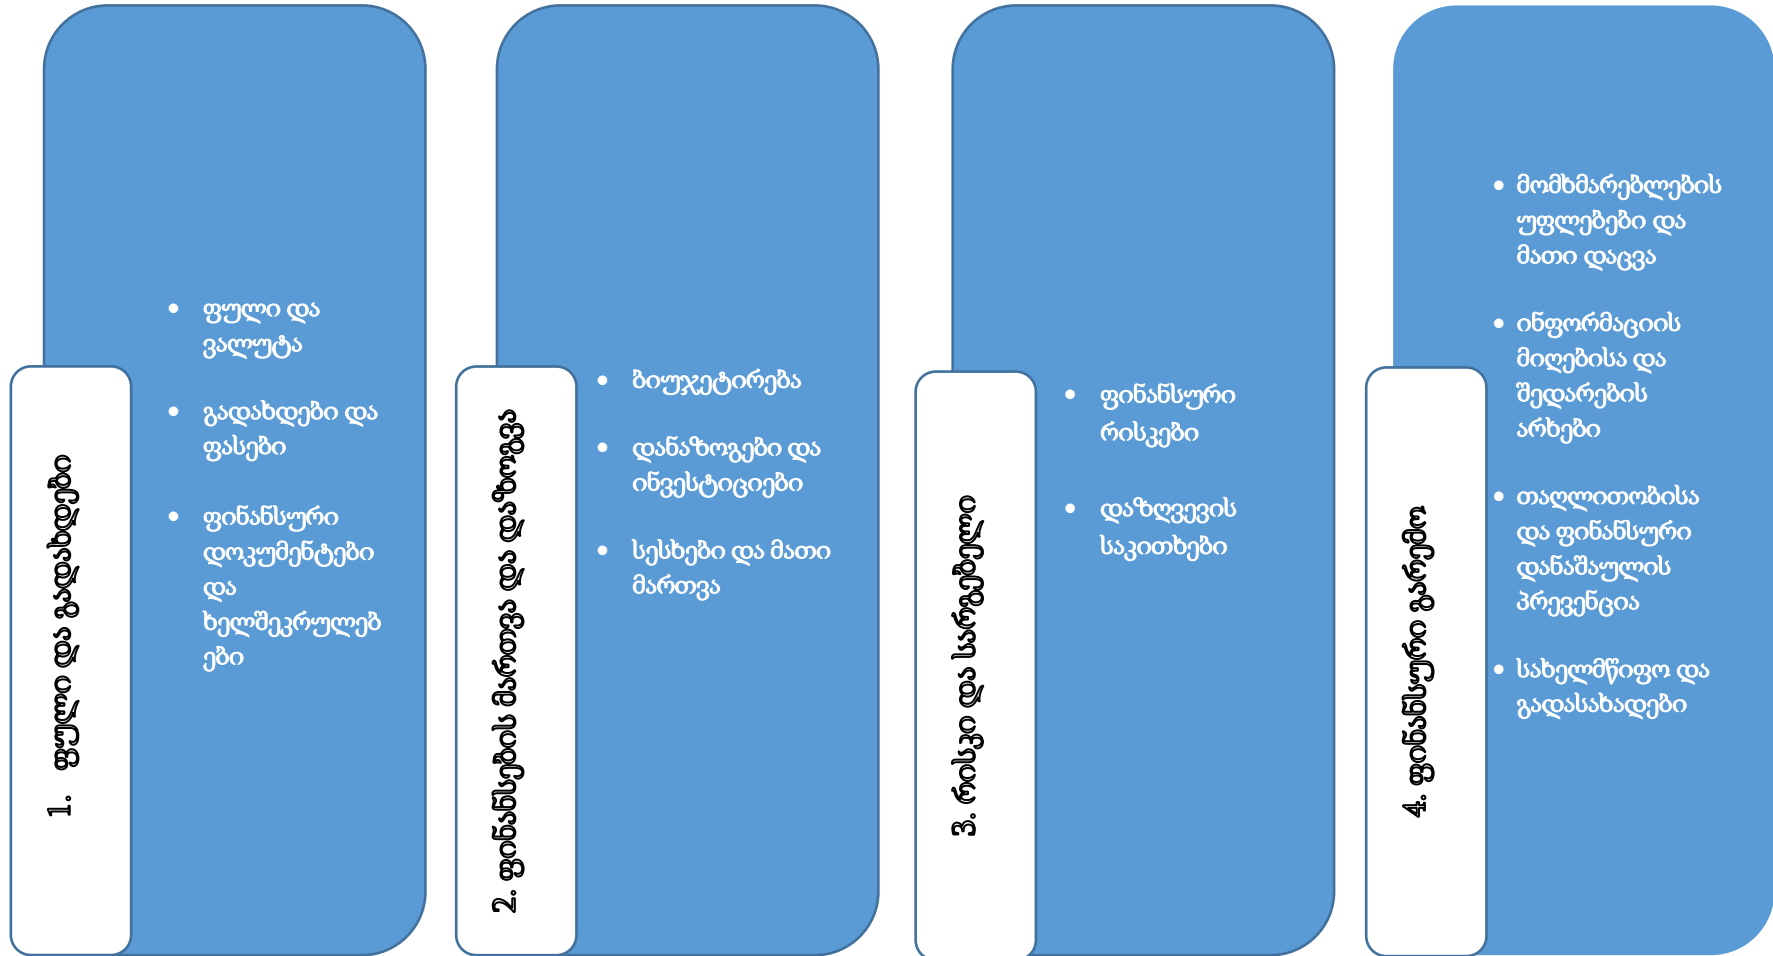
1. ფული და გადახდები

- ფული და ვალუტა
- გადახდები და ფასები
- ფინანსური დოკუმენტები და ხელშეკრულებები

2. ფინანსების მართვა და დაგეგმვა

- ბიუჯეტირება
- დანაზოგები და ინვესტიციები
- სესხები და მათი მართვა

3. რისკი და სარგებელი

- ფინანსური რისკები
- დაზღვევის საკითხები

4. ფინანსური გარემო

- მომხმარებლების უფლებები და მათი დაცვა
- ინფორმაციის მიღებისა და შედარების არხები
- თაღლითობისა და ფინანსური დანაშაულის პრევენცია
- სახელმწიფო და გადასახადები